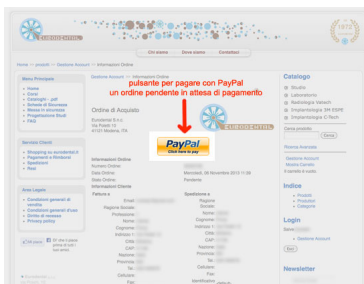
EURODENTAL

Chi siamo | Dove siamo | Contattaci

Home >> prodotti >> Gestione Account >> Informazioni Ordine

Menu Principale
Home
Clinic
Cataloghi - pdf
Schede di Sicurezza
News in Istruzione
Progettazione Studi
FAQ

Gestione Account >> Informazioni Ordine

pulsante per pagare con PayPal
un ordine pendente in attesa di pagamento

Ordine di Acquisto
Eurodental S.n.c.
Via Ralph Hi
41121 Modena, ITA

EURODENTAL

PayPal
Click here to pay

Informazioni Ordine
Numero Ordine:
Data Ordine: Mercoledì, 06 Novembre 2013 11:38
Stato Ordine: Pendente
Informazioni Cliente
Fattura a
Spedizione a

Email:
Ragione Sociale:
Professione:
Nome:
Cognome:
Indirizzo 1:
Indirizzo 2:
Città:
CAP:
Nazione:
Provincia:
Tel:
Cellulare:
Fax:

Ragione Sociale:
Nome:
Cognome:
Indirizzo 1:
Indirizzo 2:
Città:
CAP:
Nazione:
Provincia:
Tel:
Cellulare:
Fax:
Identificativo:

Servizio Clienti
Shopping su eurodental.it
Pagamenti e Rimborsi
Spedizioni
Resi

Aree Legale
Condizioni generali di vendita
Condizioni generali d'uso
Diritto di recesso
Privacy policy

Mi piace
Di' che ti piace prima di tutti i tuoi amici.

Eurodental

Catalogo
Studio
Laboratorio
Radiologia Vatech
Implantologia 3M ESPE
Implantologia C-Tech
Cerca prodotto
Cerca

Ricerca Avanzata
Gestione Account
Mostra Carrello
Il carrello è vuoto.

Indice
Prodotti
Produttori
Categorie

Login
Salve
Gestione Account
Esci

Newsletter